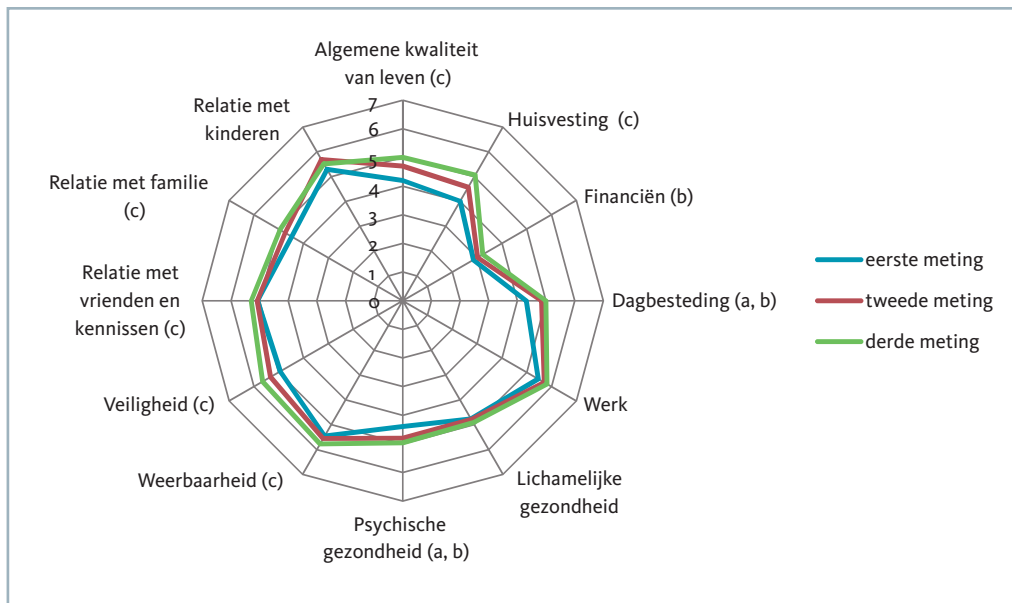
Algemene kwaliteit van leven (c)

7
6
5
4
3
2
1
0

Huisvesting (c)

Financiën (b)

Dagbesteding (a, b)

Werk

Lichamelijke gezondheid

Psychische gezondheid (a, b)

Weerbaarheid (c)

Veiligheid (c)

Relatie met vrienden en kennissen (c)

Relatie met familie (c)

Relatie met kinderen

eerste meting
tweede meting
derde meting